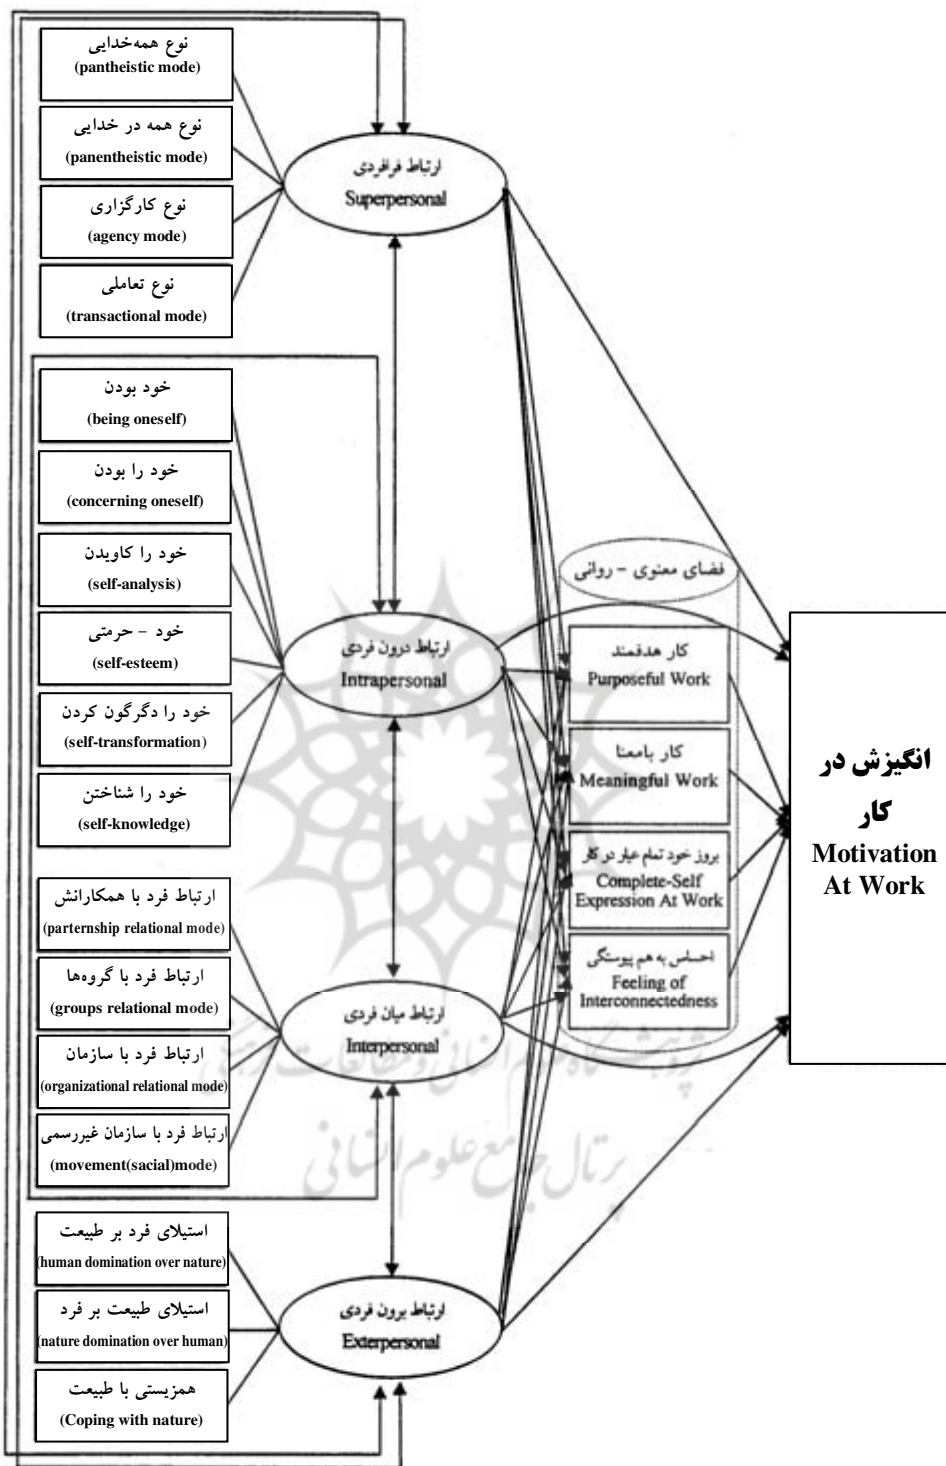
نوع همه‌خدایی
(pantheistic mode)

نوع همه در خدایی
(panentheistic mode)

نوع کارگزاری
(agency mode)

نوع تعاملی
(transactional mode)

ارتباط فرافردی
Superpersonal

خود بودن
(being oneself)

خود را بودن
(concerning oneself)

خود را کاویدن
(self-analysis)

خود - حرمتی
(self-esteem)

خود را دگرگون کردن
(self-transformation)

خود را شناختن
(self-knowledge)

ارتباط درون فردی
Intrapersonal

فضای معنوی - روانی

کار هدفمند
Purposeful Work

کار بامعنا
Meaningful Work

بروز خود تمام عیار در کار
Complete-Self Expression At Work

احساس به هم پیوستگی
Feeling of Interconnectedness

انگیزش در کار
Motivation At Work

ارتباط فرد با همکارانش
(parternship relational mode)

ارتباط فرد با گروه‌ها
(groups relational mode)

ارتباط فرد با سازمان
(organizational relational mode)

ارتباط فرد با سازمان غیررسمی
(movement(sacial)mode)

ارتباط میان فردی
Interpersonal

استیلای فرد بر طبیعت
(human domination over nature)

استیلای طبیعت بر فرد
(nature domination over human)

همزیستی با طبیعت
(Coping with nature)

ارتباط برون فردی
Exterpersonal

پژوهشگاه علوم انسانی و مطالعات فرهنگی
پرتال جامع علوم انسانی